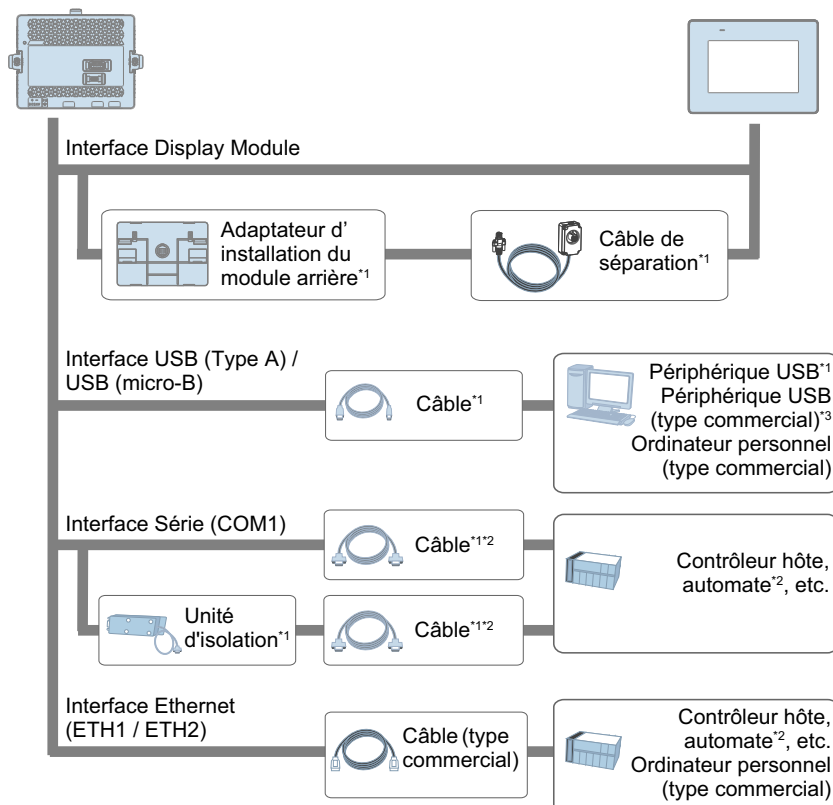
Interface Display Module

Adaptateur d' installation du module arrière$^{*1}$

Câble de séparation$^{*1}$

Interface USB (Type A) / USB (micro-B)

Câble$^{*1}$

Périphérique USB$^{*1}$
Périphérique USB (type commercial)$^{*3}$
Ordinateur personnel (type commercial)

Interface Série (COM1)

Câble$^{*1*2}$

Contrôleur hôte, automate$^{*2}$, etc.

Unité d'isolation$^{*1}$

Câble$^{*1*2}$

Interface Ethernet (ETH1 / ETH2)

Câble (type commercial)

Contrôleur hôte, automate$^{*2}$, etc.
Ordinateur personnel (type commercial)